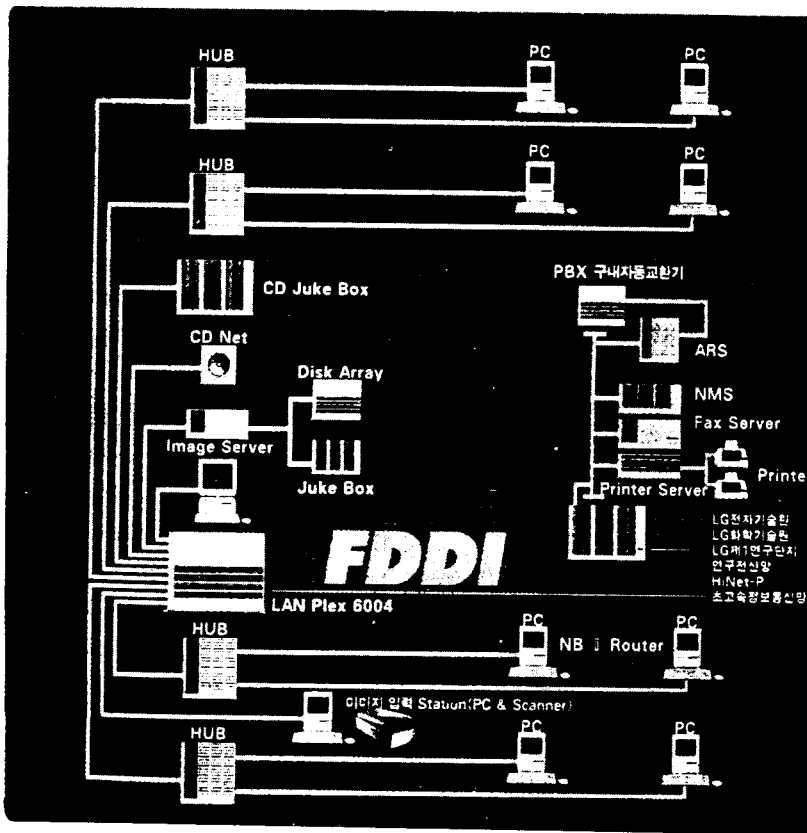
HUB
PC
PC
HUB
PC
PC
CD Juke Box
PBX 구내자동교환기
CD Net
ARS
Disk Array
NMS
Fax Server
Image Server
Juke Box
Printer Server
Printe
LG전자기술원
LG화학기술원
LG제1연구단지
연구전산망
HiNet-P
초고속정보통신망
FDDI
LAN Plex 6004
HUB
PC
NB Ⅱ Router
PC
이미지 입력 Station(PC & Scanner)
HUB
PC
PC